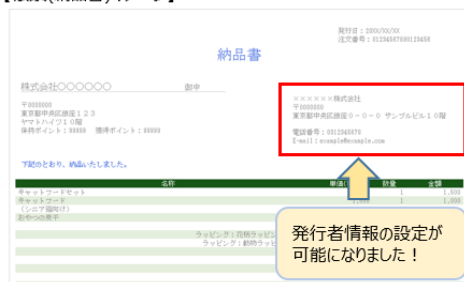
【帳票(納品書)のイメージ】

発行日：20XX/XX/XX
注文番号：0123456789012345

納品書

株式会社〇〇〇〇〇〇　　御中

〒0000000
東京都中央区銀座１２３
ヤマトハイツ１０階
保持ポイント：88888　獲得ポイント：88888

××××××株式会社
〒0000000
東京都中央区銀座０－０－０ サンプルビル１０階

電話番号：0012345678
E-mail：example@example.com

下記のとおり、納品いたしました。

| 名称 | 単価 | 数量 | 金額 |
|---|---|---|---|
| キャットフードセット | | 1 | 1,500 |
| 犬キャットフード | | 1 | 1,000 |
| (シニア猫向け) | | | |
| おやつの骨干 | | | |
| ラッピング：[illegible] | | | |
| ラッピング：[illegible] | | | |

発行者情報の設定が
可能になりました！